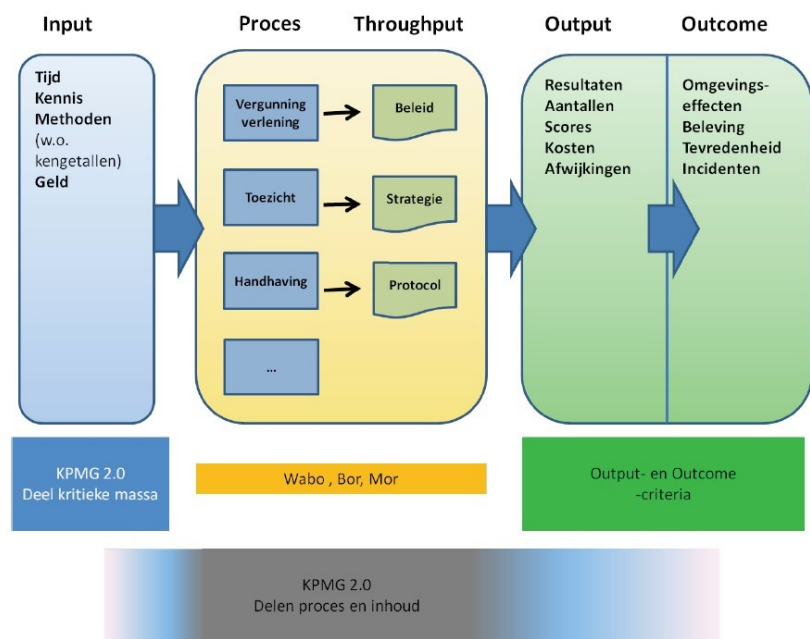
Input

Proces

Throughput

Output

Outcome

Tijd
Kennis
Methoden
(w.o. kengetallen)
Geld

Vergunning verlening

Beleid

Toezicht

Strategie

Handhaving

Protocol

...

Resultaten
Aantallen
Scores
Kosten
Afwijkingen

Omgevingseffecten
Beleving
Tevredenheid
Incidenten

KPMG 2.0
Deel kritieke massa

Wabo , Bor, Mor

Output- en Outcome -criteria

KPMG 2.0
Delen proces en inhoud